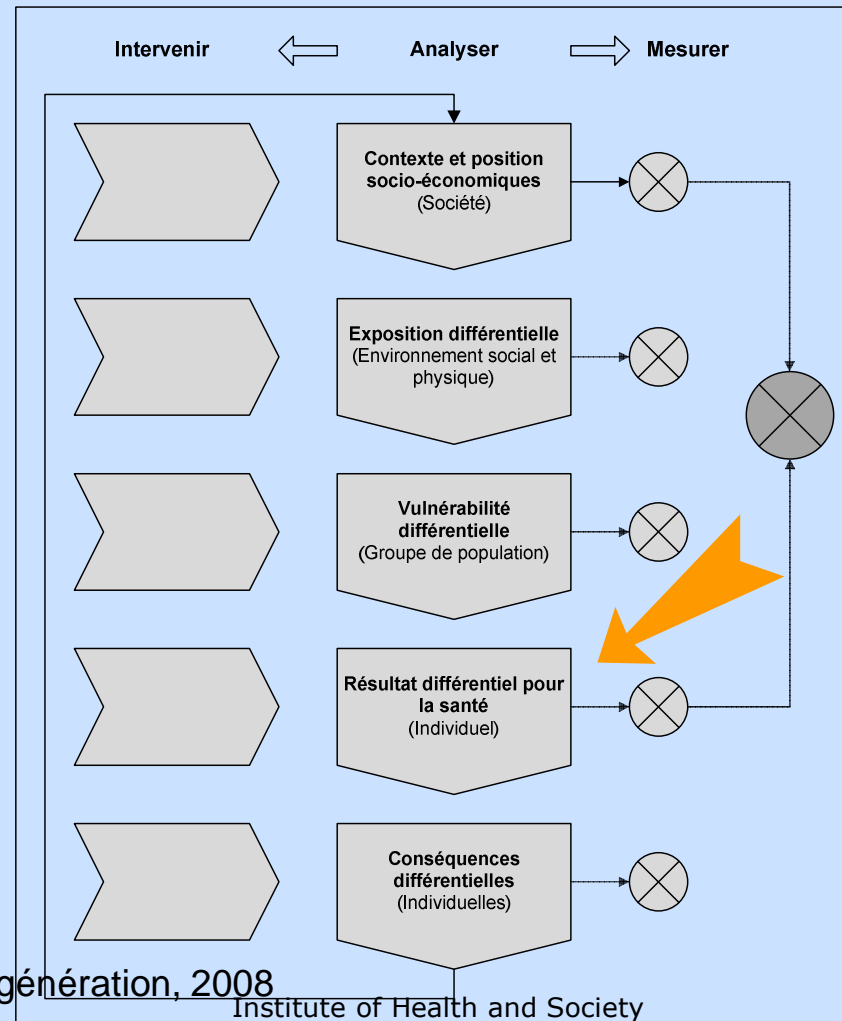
Intervenir Analyser Mesurer

Contexte et position socio-économiques
(Société)

Exposition différentielle
(Environnement social et physique)

Vulnérabilité différentielle
(Groupe de population)

Résultat différentiel pour la santé
(Individuel)

Conséquences différentielles
(Individuelles)

génération, 2008
Institute of Health and Society